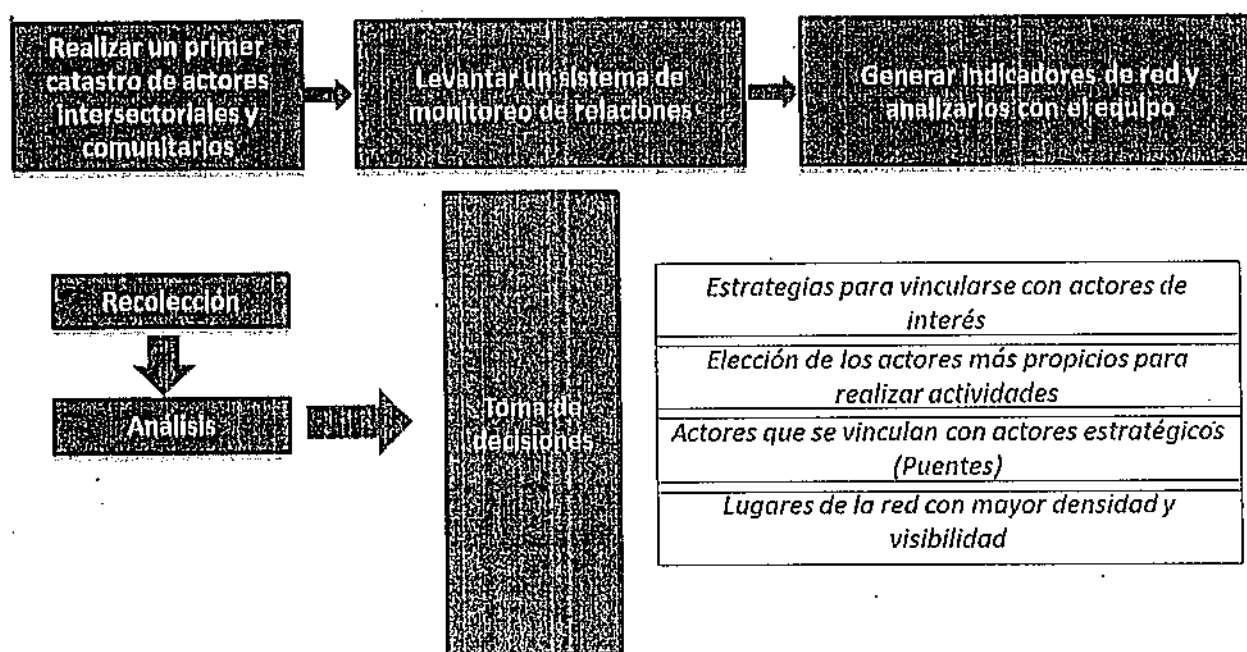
Realizar un primer catastro de actores intersectoriales y comunitarios

Levantar un sistema de monitoreo de relaciones

Generar indicadores de red y analizarlos con el equipo

Recolección

Análisis

Toma de decisiones

| Estrategias para vincularse con actores de interés |
|---|
| Elección de los actores más propicios para realizar actividades |
| Actores que se vinculan con actores estratégicos (Puentes) |
| Lugares de la red con mayor densidad y visibilidad |